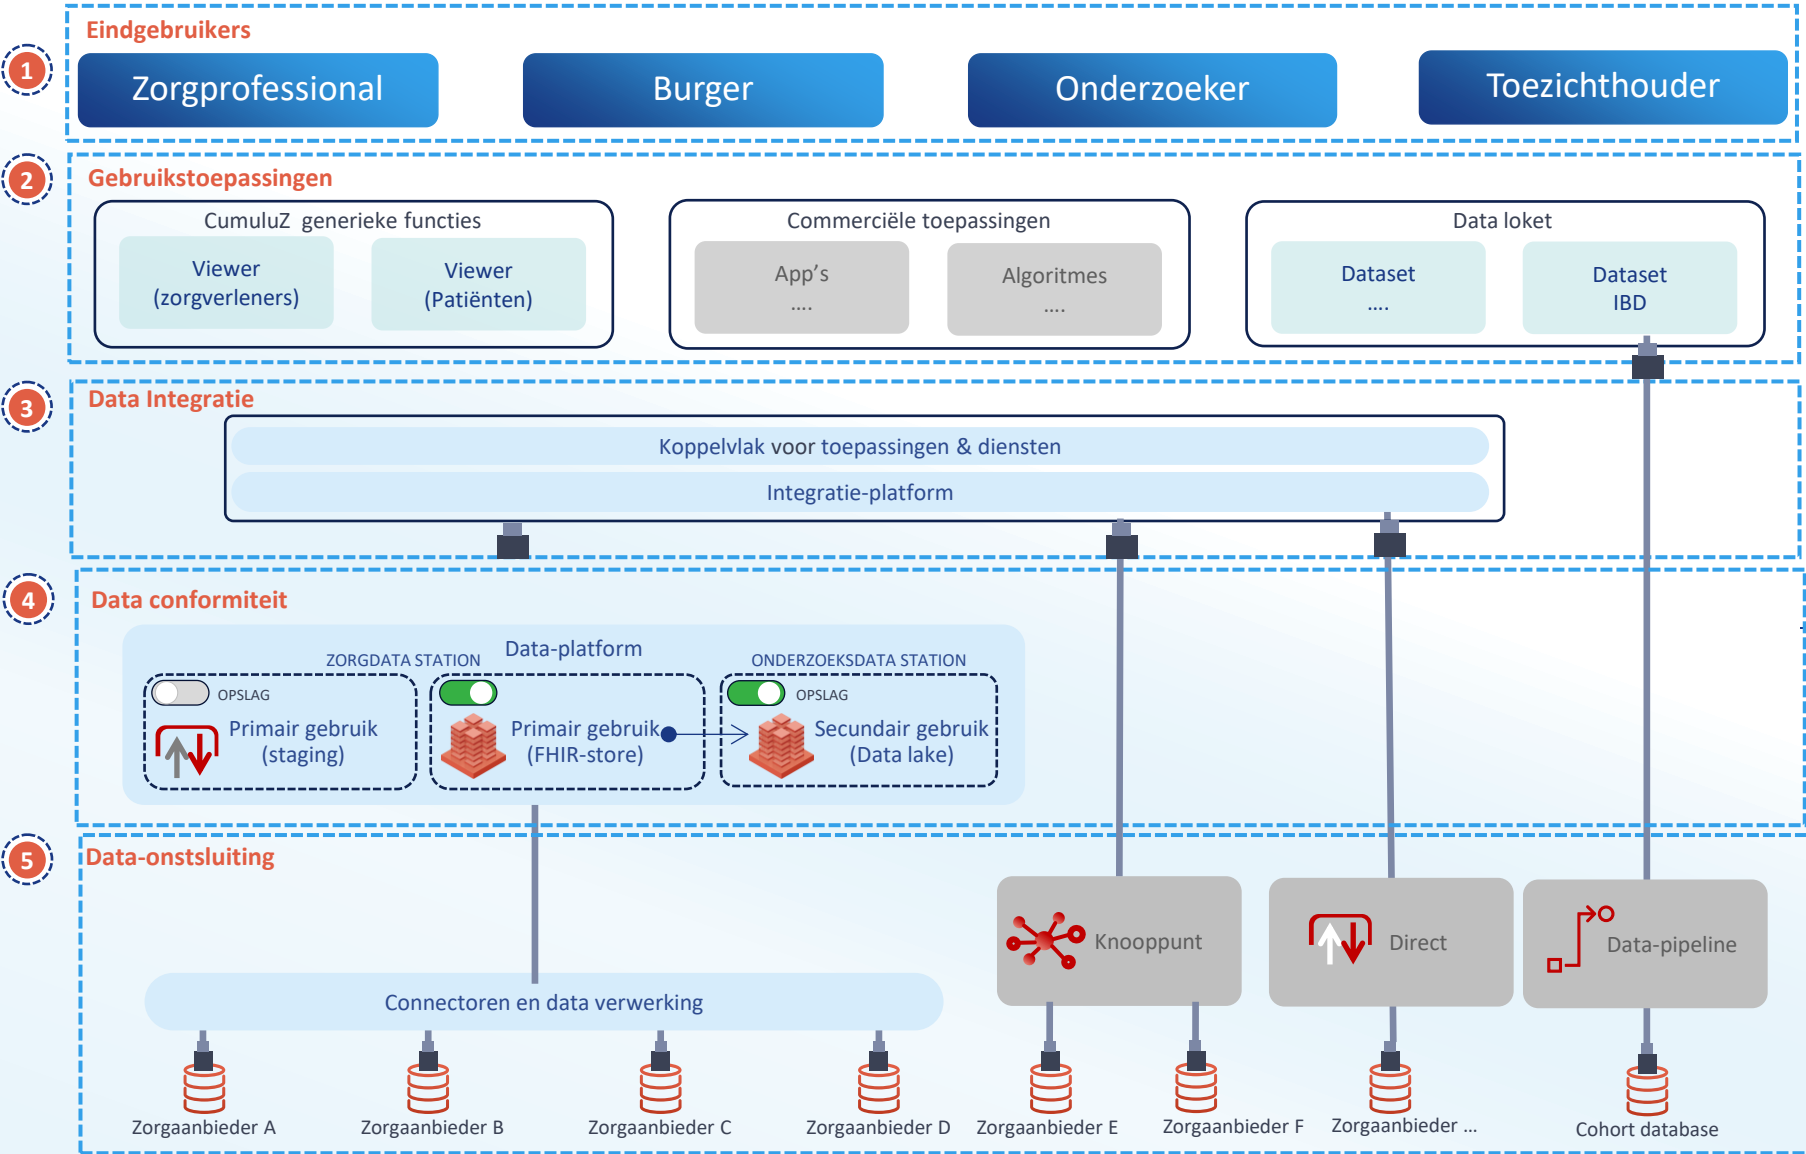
1
Eindgebruikers
Zorgprofessional
Burger
Onderzoeker
Toezichthouder

2
Gebruikstoepassingen
CumuluZ generieke functies
Viewer (zorgverleners)
Viewer (Patiënten)
Commerciële toepassingen
App's ....
Algoritmes ....
Data loket
Dataset ....
Dataset IBD

3
Data Integratie
Koppelvlak voor toepassingen & diensten
Integratie-platform

4
Data conformiteit
Data-platform
ZORGDATA STATION
ONDERZOEKSDATA STATION
OPSLAG
Primair gebruik (staging)
Primair gebruik (FHIR-store)
OPSLAG
Secundair gebruik (Data lake)

5
Data-onstsluiting
Knooppunt
Direct
Data-pipeline
Connectoren en data verwerking
Zorgaanbieder A
Zorgaanbieder B
Zorgaanbieder C
Zorgaanbieder D
Zorgaanbieder E
Zorgaanbieder F
Zorgaanbieder ...
Cohort database